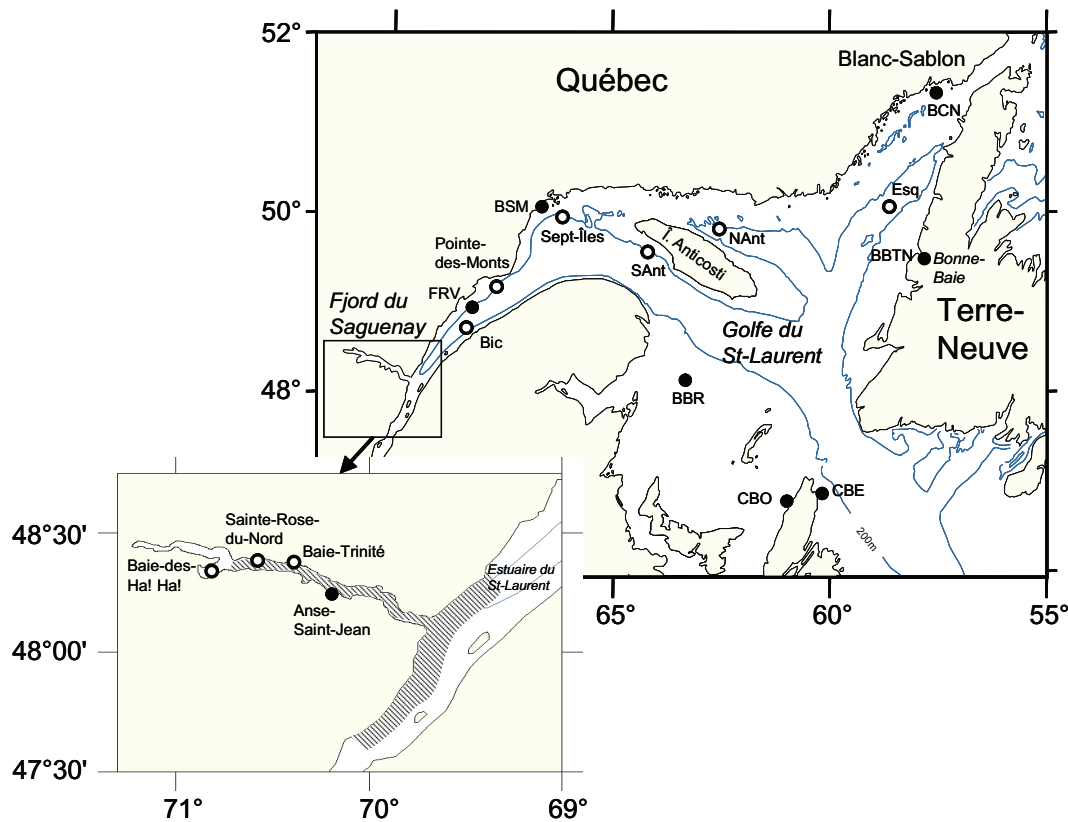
52°
50°
48°
Québec
Blanc-Sablon
BCN
Esq
BSM
Sept-Îles
NAnt
Î. Anticosti
SAnt
Pointe-des-Monts
BBTN
Bonne-Baie
FRV
Fjord du Saguenay
Bic
Golfe du St-Laurent
Terre-Neuve
BBR
CBO
CBE
200m
65°
60°
55°
48°30'
48°00'
47°30'
Sainte-Rose-du-Nord
Baie-Trinité
Baie-des-Ha! Ha!
Anse-Saint-Jean
Estuaire du St-Laurent
71°
70°
69°